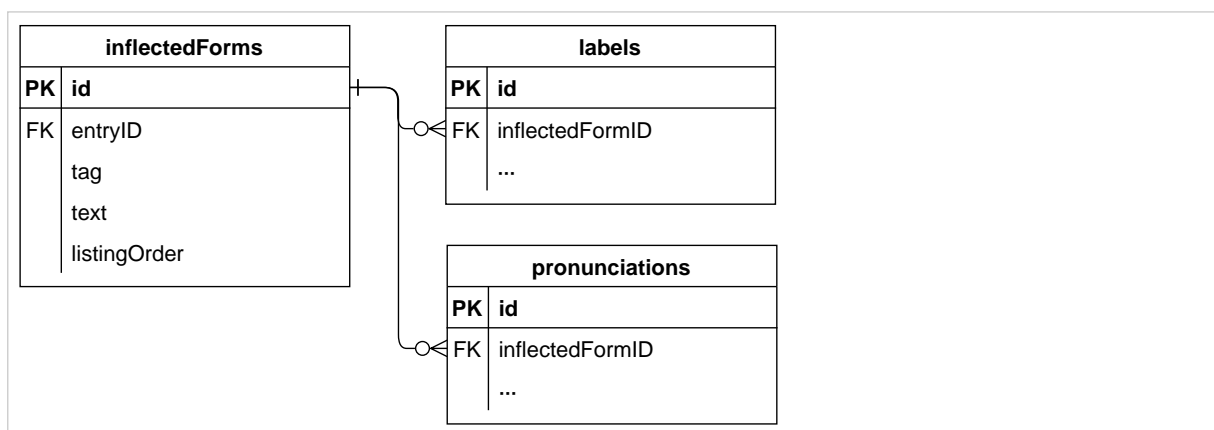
inflectedForms

| PK | id |
|---|---|
| FK | entryID |
| | tag |
| | text |
| | listingOrder |

labels

| PK | id |
|---|---|
| FK | inflectedFormID |
| | ... |

pronunciations

| PK | id |
|---|---|
| FK | inflectedFormID |
| | ... |